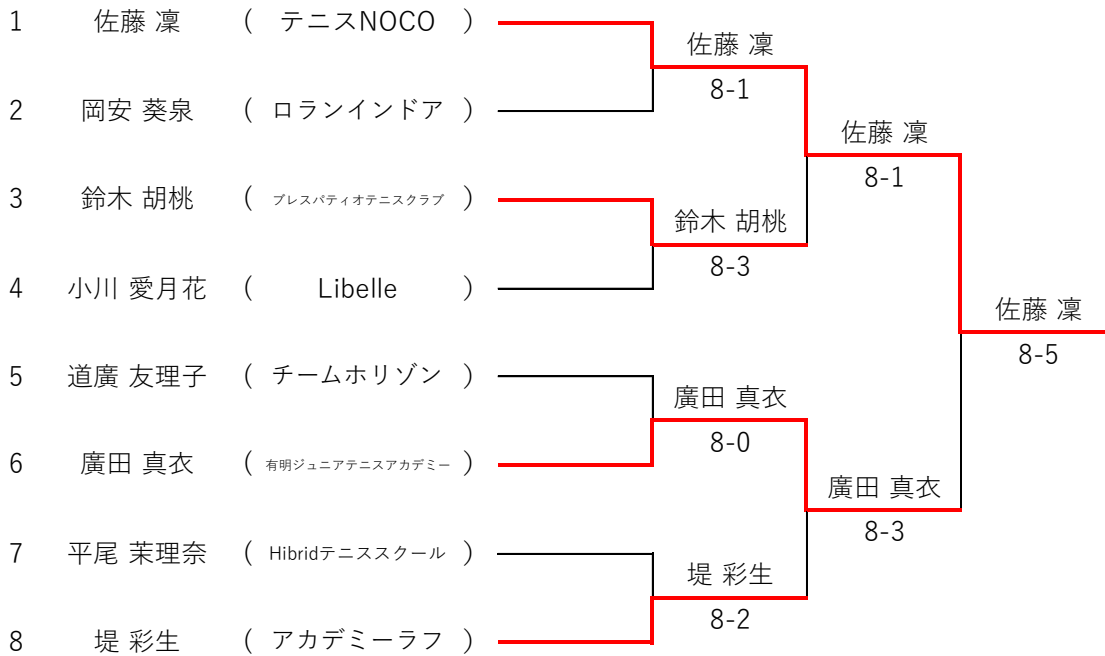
1 佐藤 凜 ( テニスNOCO )

2 岡安 葵泉 ( ロランインドア )

3 鈴木 胡桃 ( ブレスパティオテニスクラブ )

4 小川 愛月花 ( Libelle )

5 道廣 友理子 ( チームホリゾン )

6 廣田 真衣 ( 有明ジュニアテニスアカデミー )

7 平尾 茉理奈 ( Hibridテニススクール )

8 堤 彩生 ( アカデミーラフ )

佐藤 凜
8-1

鈴木 胡桃
8-3

廣田 真衣
8-0

堤 彩生
8-2

佐藤 凜
8-1

廣田 真衣
8-3

佐藤 凜
8-5